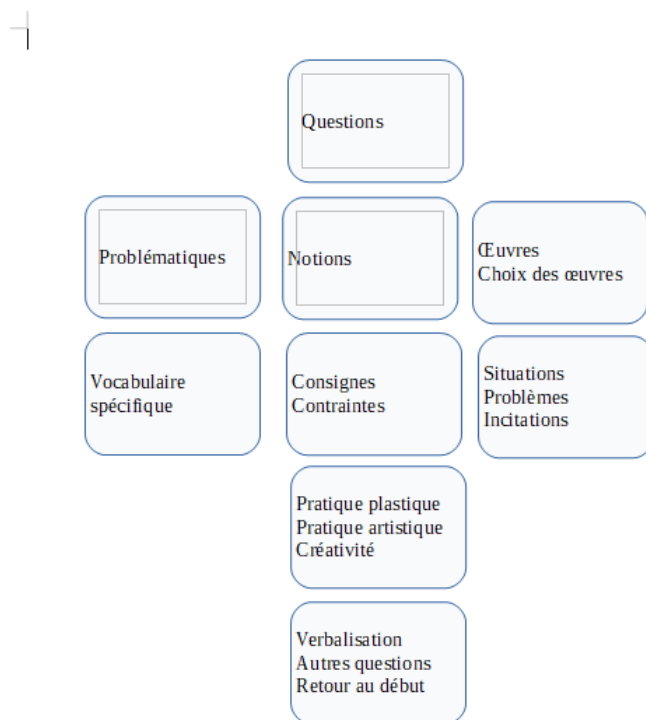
Questions

Problématiques

Notions

Œuvres
Choix des œuvres

Vocabulaire spécifique

Consignes
Contraintes

Situations
Problèmes
Incitations

Pratique plastique
Pratique artistique
Créativité

Verbalisation
Autres questions
Retour au début